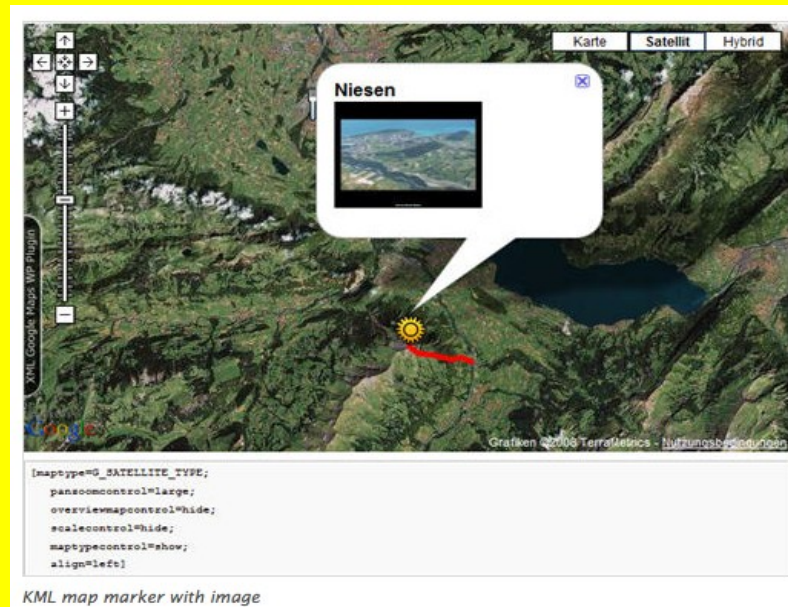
Karte Satellit Hybrid

Niesen

XML Google Maps WP Plugin

Google

Grafiken ©2008 TerraMetrics - Nutzungsbedingungen

[maptype=G_SATELLITE_TYPE;
panzoomcontrol=large;
overviewmapcontrol=hide;
scalecontrol=hide;
maptypecontrol=show;
align=left]

KML map marker with image